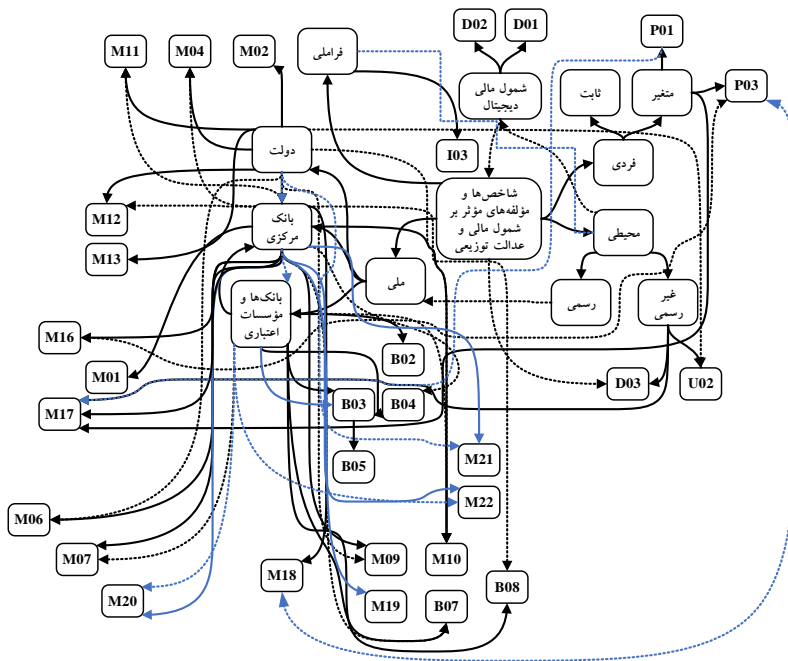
D02
D01
P01
M11
M04
M02
فراملی
شمول مالی دیجیتال
ثابت
متغیر
P03
دولت
I03
فردی
M12
بانک مرکزی
شاخص‌ها و مؤلفه‌های مؤثر بر شمول مالی و عدالت توزیعی
محیطی
M13
ملی
رسمی
غیر رسمی
بانک‌ها و مؤسسات اعتباری
M16
B02
M01
D03
U02
M17
B03
B04
B05
M21
M06
M22
M07
M09
M10
M18
B08
M20
M19
B07